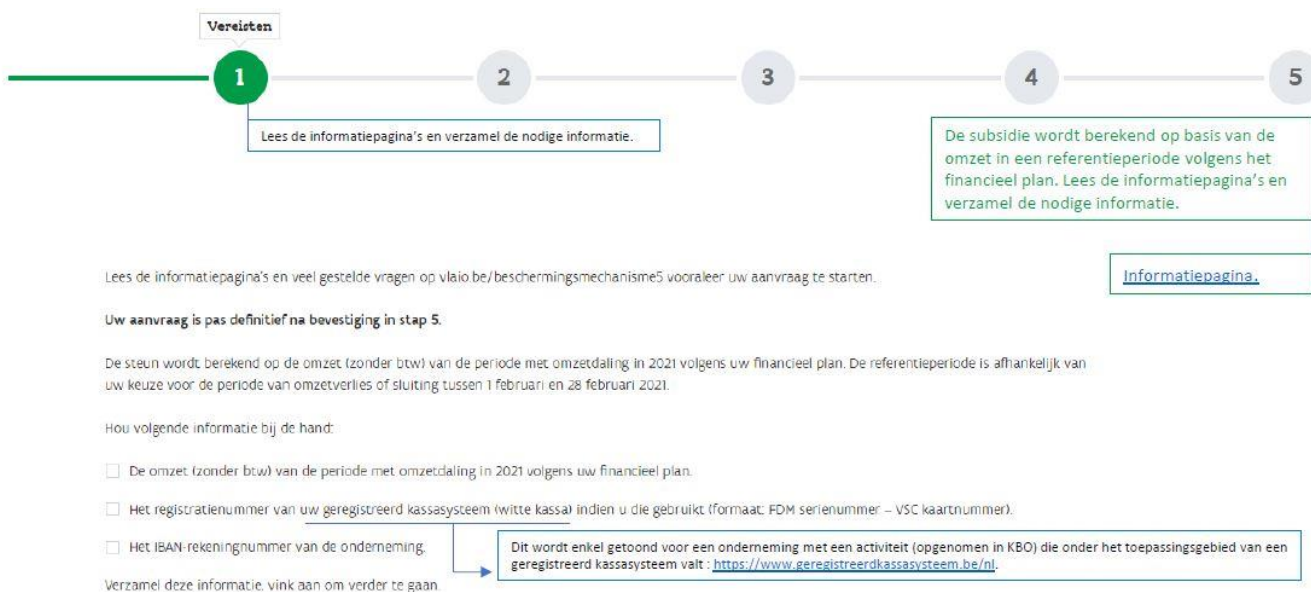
Vereisten

1

2

3

4

5

Lees de informatiepagina's en verzamel de nodige informatie.

De subsidie wordt berekend op basis van de omzet in een referentieperiode volgens het financieel plan. Lees de informatiepagina's en verzamel de nodige informatie.

Lees de informatiepagina's en veel gestelde vragen op vlaio.be/beschermingsmechanisme5 vooraleer uw aanvraag te starten.

Informatiepagina.

Uw aanvraag is pas definitief na bevestiging in stap 5.

De steun wordt berekend op de omzet (zonder btw) van de periode met omzetdaling in 2021 volgens uw financieel plan. De referentieperiode is afhankelijk van uw keuze voor de periode van omzetverlies of sluiting tussen 1 februari en 28 februari 2021.

Hou volgende informatie bij de hand:

De omzet (zonder btw) van de periode met omzetdaling in 2021 volgens uw financieel plan.

Het registratienummer van uw geregistreerd kassasysteem (witte kassa) indien u die gebruikt (formaat: FDM serienummer – VSC kaartnummer).

Het IBAN-rekeningnummer van de onderneming.

Dit wordt enkel getoond voor een onderneming met een activiteit (opgenomen in KBO) die onder het toepassingsgebied van een geregistreerd kassasysteem valt : https://www.geregistreerdkassasysteem.be/nl.

Verzamel deze informatie, vink aan om verder te gaan.